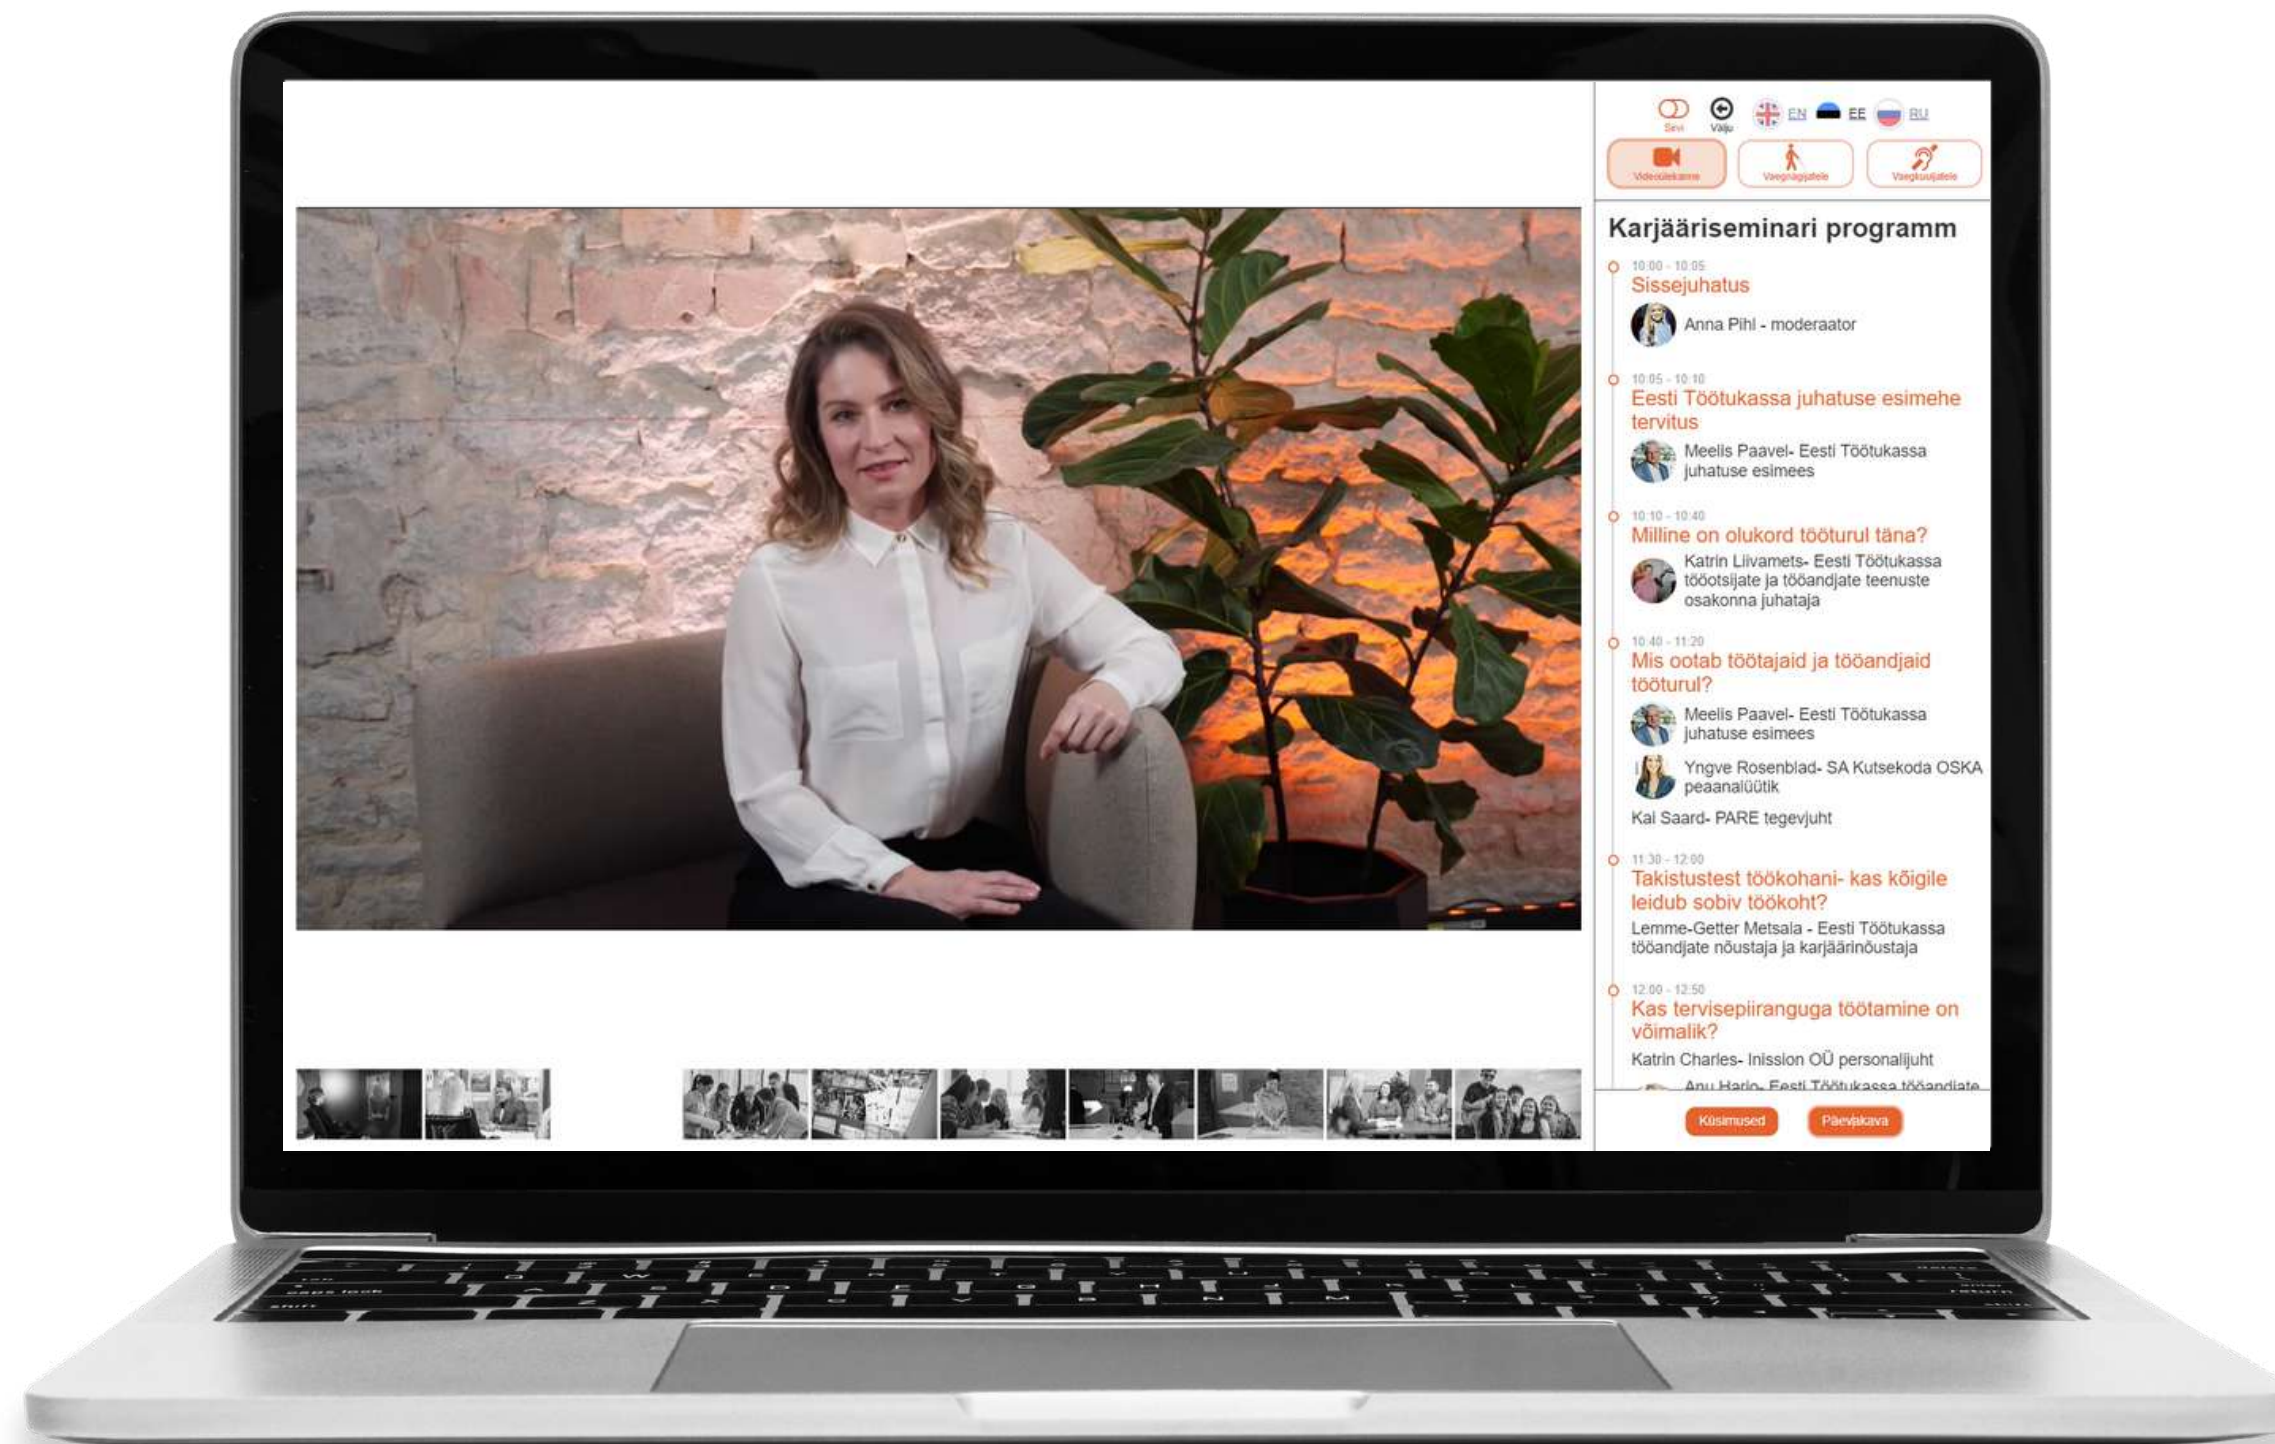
Sevi Välju EN EE RU

Videoülekanne Vaegnägijatele Vaegkuuljatele

Karjääriseminari programm

10:00 - 10:05
Sissejuhatus
Anna Pihl - moderaator

10:05 - 10:10
Eesti Töötukassa juhatuse esimehe tervitus
Meelis Paavel- Eesti Töötukassa juhatuse esimees

10:10 - 10:40
Milline on olukord tööturul täna?
Katrin Liivamets- Eesti Töötukassa tööotsijate ja tööandjate teenuste osakonna juhataja

10:40 - 11:20
Mis ootab töötajaid ja tööandjaid tööturul?
Meelis Paavel- Eesti Töötukassa juhatuse esimees
Yngve Rosenblad- SA Kutsekoda OSKA peaanalüütik
Kai Saard- PARE tegevjuht

11:30 - 12:00
Takistustest töökohani- kas kõigile leidub sobiv töökoht?
Lemme-Getter Metsala - Eesti Töötukassa tööandjate nõustaja ja karjäärinõustaja

12:00 - 12:50
Kas tervisepiiranguga töötamine on võimalik?
Katrin Charles- Inission OÜ personalijuht
Anu Hario- Eesti Töötukassa tööandjate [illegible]

Küsimused Päevakava